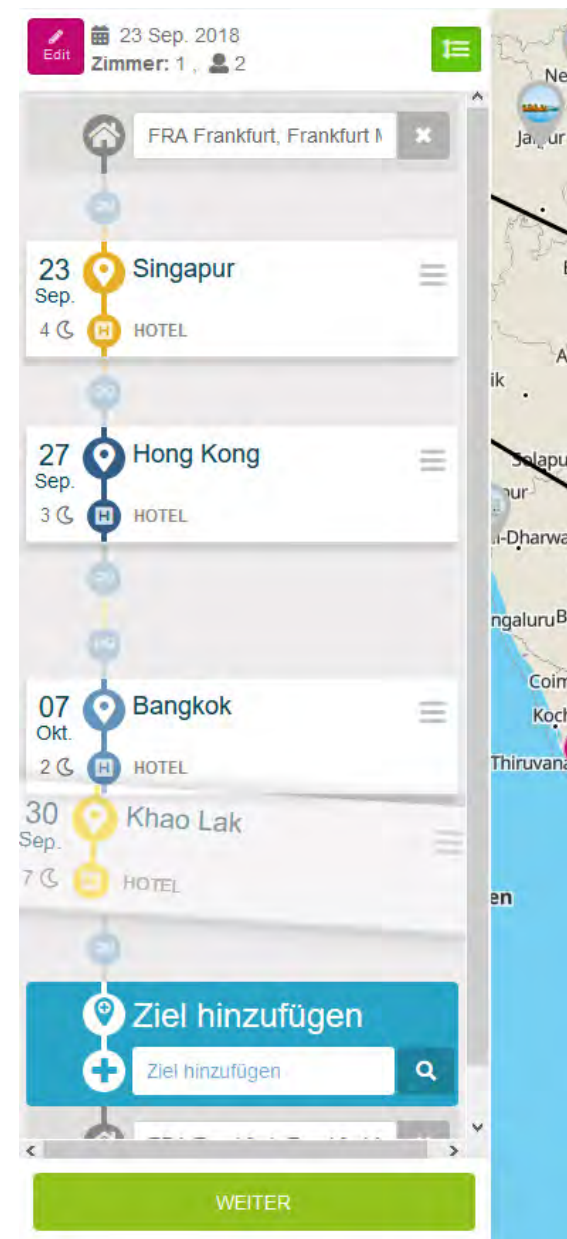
Edit
23 Sep. 2018
Zimmer: 1 , 2

FRA Frankfurt, Frankfurt M

23 Sep.
Singapur
4
HOTEL

27 Sep.
Hong Kong
3
HOTEL

07 Okt.
Bangkok
2
HOTEL

30 Sep.
Khao Lak
7
HOTEL

Ziel hinzufügen
Ziel hinzufügen

WEITER

Ne
Jaipur
ik
Solapur
pur
i-Dharwa
ngaluru B
Coim
Koch
Thiruvana
en